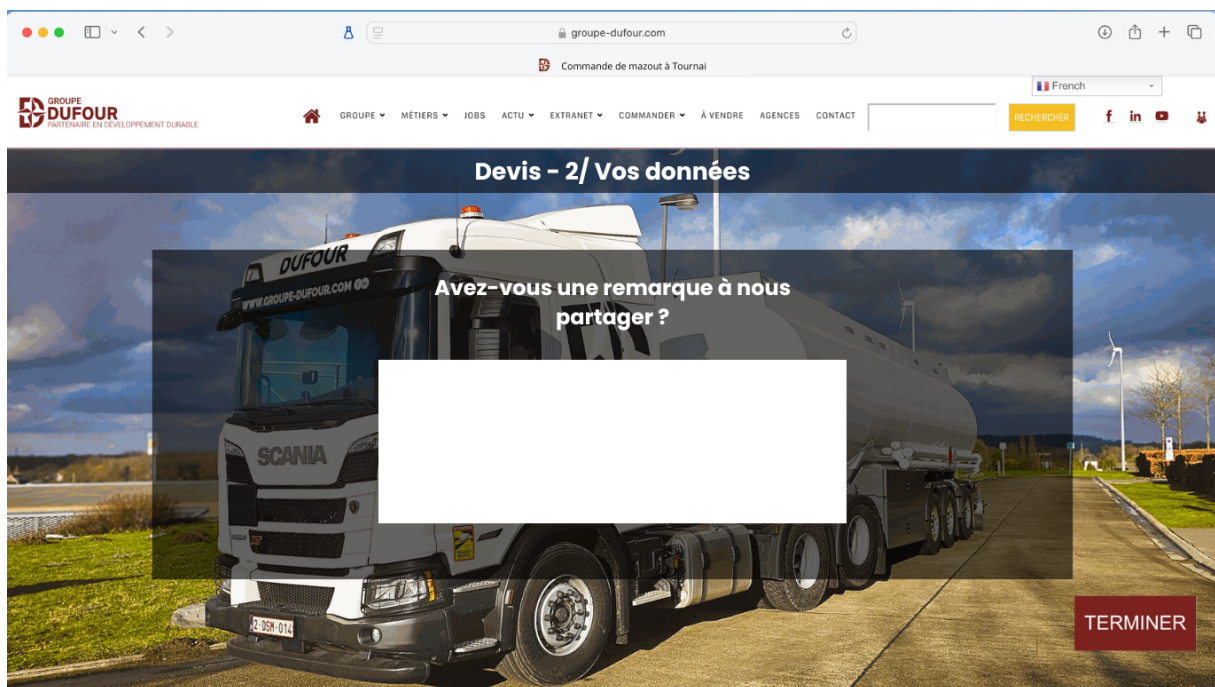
groupe-dufour.com

Commande de mazout à Tournai

French

GROUPE DUFOUR PARTENAIRE EN DÉVELOPPEMENT DURABLE

GROUPE MÉTIERS JOBS ACTU EXTRANET COMMANDER À VENDRE AGENCES CONTACT RECHERCHER

Devis - 2/ Vos données

DUFOUR WWW.GROUPE-DUFOUR.COM

SCANIA

Avez-vous une remarque à nous partager ?

2-DSM-014

TERMINER